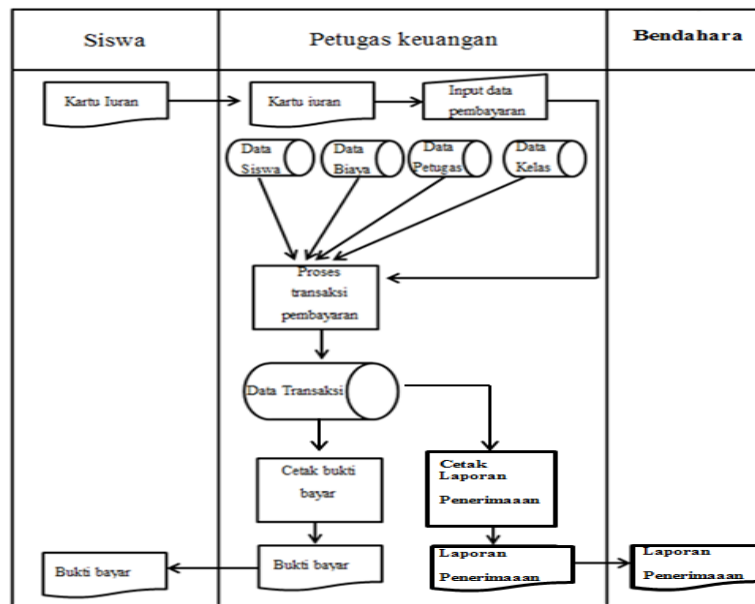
| Siswa | Petugas keuangan | Bendahara |
|---|---|---|

Kartu Iuran

Kartu iuran

Input data pembayaran

Data Siswa

Data Biaya

Data Petugas

Data Kelas

Proses transaksi pembayaran

Data Transaksi

Cetak bukti bayar

Cetak Laporan Penerimaaan

Bukti bayar

Bukti bayar

Laporan Penerimaaan

Laporan Penerimaaan